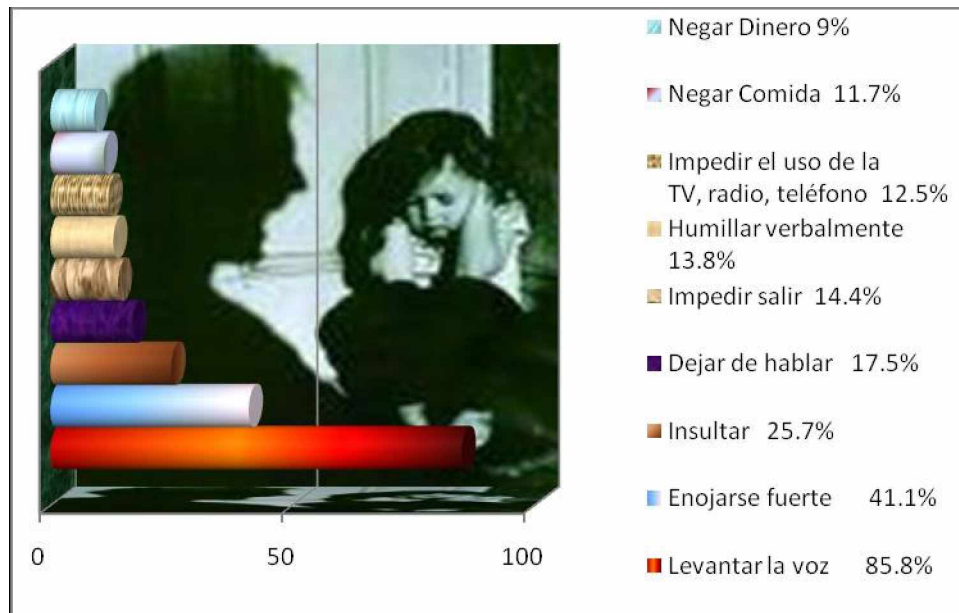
Negar Dinero 9%

Negar Comida 11.7%

Impedir el uso de la TV, radio, teléfono 12.5%

Humillar verbalmente 13.8%

Impedir salir 14.4%

Dejar de hablar 17.5%

Insultar 25.7%

Enojarse fuerte 41.1%

Levantar la voz 85.8%

0

50

100